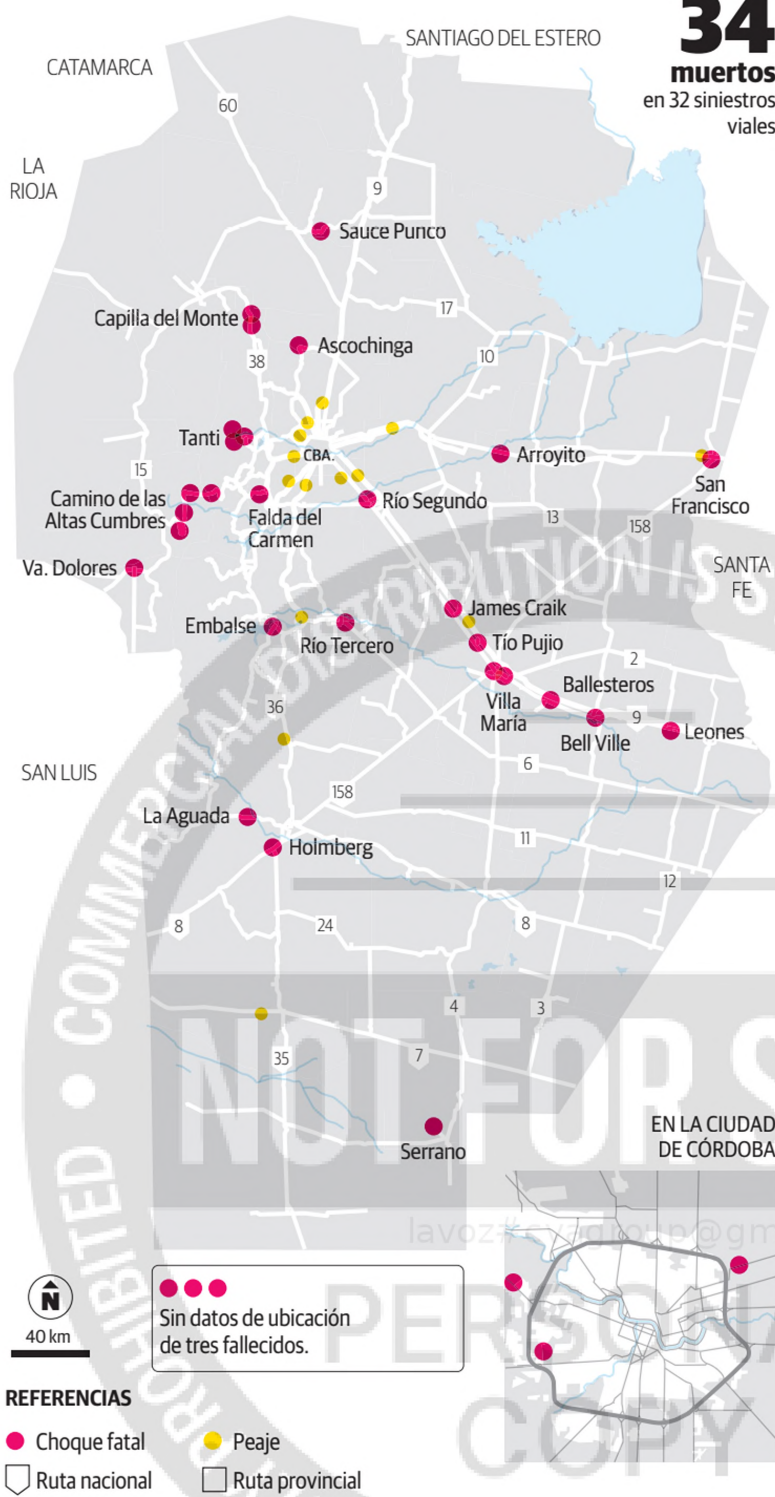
34
muertos
en 32 siniestros viales

SANTIAGO DEL ESTERO
CATAMARCA
LA RIOJA
60
9
Sauce Punco
17
Capilla del Monte
38
Ascochinga
10
Tanti
CBA.
Arroyito
15
Camino de las Altas Cumbres
Falda del Carmen
Río Segundo
San Francisco
13
158
Va. Dolores
SANTA FE
James Craik
Embalse
Río Tercero
Tío Pujio
2
Villa María
Ballesteros
36
Bell Ville
9
Leones
SAN LUIS
6
158
La Aguada
11
Holmberg
12
8
24
8
4
3
35
7
Serrano
EN LA CIUDAD DE CÓRDOBA

N
40 km

Sin datos de ubicación de tres fallecidos.

REFERENCIAS
Choque fatal
Peaje
Ruta nacional
Ruta provincial

COMMERCIAL DISTRIBUTION IS PROHIBITED • NOT FOR SALE PERSONAL COPY
lavoz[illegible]@gm